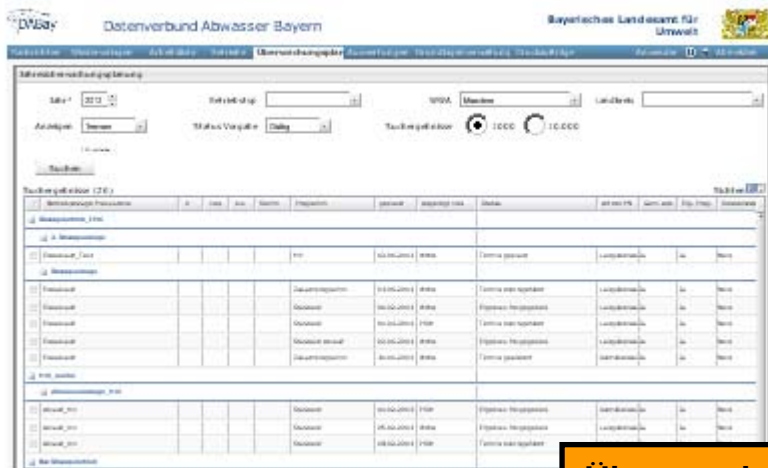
DABay

Datenverbund Abwasser Bayern

Bayerisches Landesamt für Umwelt

Überwachungsplan

Jahr * 2012

Betriebstyp

WWA

Landkreis

Anzeigen

Status Vorgabe

Suchergebnisse 1000 10.000

Suchen

Suchergebnisse

Termin geplant

Termin geplant

Ergebnis freigegeben

Termin geplant

Ergebnis freigegeben

Ergebnis freigegeben

Termin geplant

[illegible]